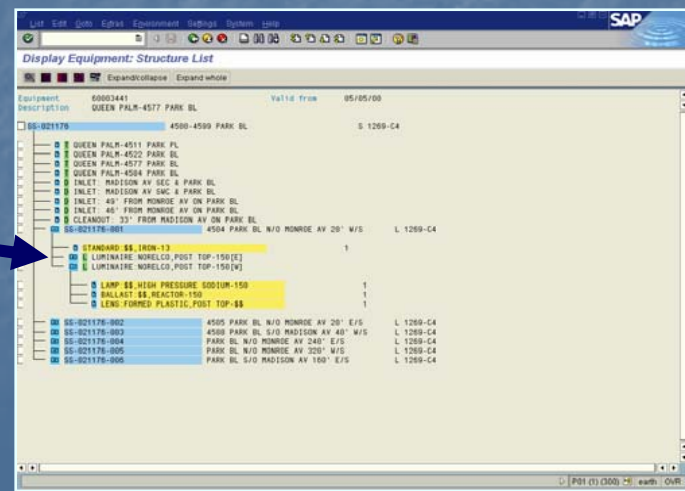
List Edit Goto Extras Environment Settings System Help

SAP

Display Equipment: Structure List

Expand/collapse Expand whole

Equipment 60003441 Valid from 05/05/00
Description QUEEN PALM-4577 PARK BL

SS-021176 4500-4599 PARK BL S 1269-C4

QUEEN PALM-4511 PARK PL
QUEEN PALM-4522 PARK BL
QUEEN PALM-4577 PARK BL
QUEEN PALM-4584 PARK BL
INLET: MADISON AV SEC & PARK BL
INLET: MADISON AV SWC & PARK BL
INLET: 49' FROM MONROE AV ON PARK BL
INLET: 46' FROM MONROE AV ON PARK BL
CLEANOUT: 33' FROM MADISON AV ON PARK BL
SS-021176-001 4504 PARK BL N/O MONROE AV 20' W/S L 1269-C4
STANDARD:SS,IRON-13 1
LUMINAIRE:NORELCO,POST TOP-150[E]
LUMINAIRE:NORELCO,POST TOP-150[W]
LAMP:SS,HIGH PRESSURE SODIUM-150 1
BALLAST:SS,REACTOR-150 1
LENS FORMED PLASTIC,POST TOP-SS 1
SS-021176-002 4505 PARK BL N/O MONROE AV 20' E/S L 1269-C4
SS-021176-003 4508 PARK BL S/O MADISON AV 40' W/S L 1269-C4
SS-021176-004 PARK BL N/O MONROE AV 240' E/S L 1269-C4
SS-021176-005 PARK BL N/O MONROE AV 320' W/S L 1269-C4
SS-021176-006 PARK BL S/O MADISON AV 160' E/S L 1269-C4

P01 (1) (300) earth OVR